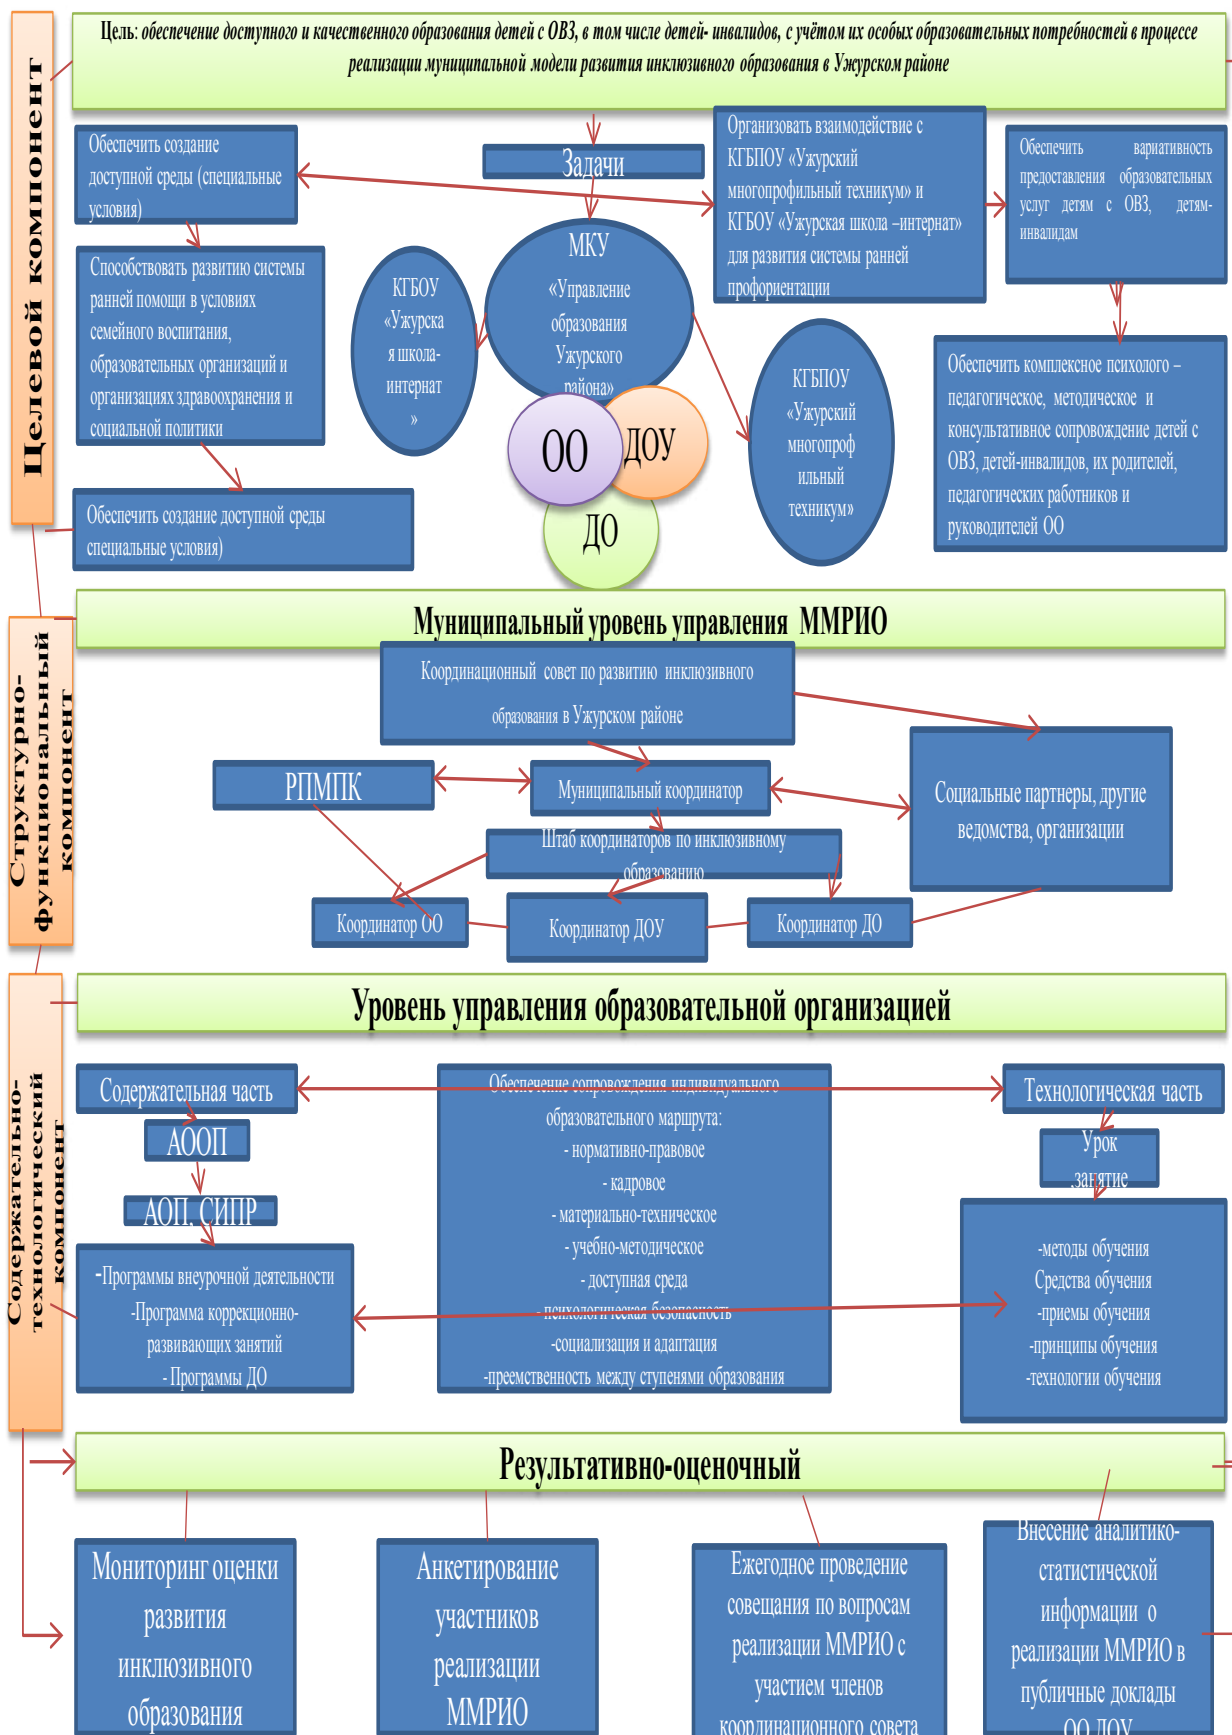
Целевой компонент

Цель: обеспечение доступного и качественного образования детей с ОВЗ, в том числе детей- инвалидов, с учётом их особых образовательных потребностей в процессе реализации муниципальной модели развития инклюзивного образования в Ужурском районе

Обеспечить создание доступной среды (специальные условия)

Задачи

Организовать взаимодействие с КГБПОУ «Ужурский многопрофильный техникум» и КГБОУ «Ужурская школа –интернат» для развития системы ранней профориентации

Обеспечить вариативность предоставления образовательных услуг детям с ОВЗ, детям-инвалидам

Способствовать развитию системы ранней помощи в условиях семейного воспитания, образовательных организаций и организациях здравоохранения и социальной политики

КГБОУ «Ужурская школа-интернат»

МКУ «Управление образования Ужурского района»

ОО

ДОУ

ДО

КГБПОУ «Ужурский многопрофильный техникум»

Обеспечить комплексное психолого – педагогическое, методическое и консультативное сопровождение детей с ОВЗ, детей-инвалидов, их родителей, педагогических работников и руководителей ОО

Обеспечить создание доступной среды специальные условия)

Структурно-функциональный компонент

Муниципальный уровень управления ММРИО

Координационный совет по развитию инклюзивного образования в Ужурском районе

РПМПК

Муниципальный координатор

Социальные партнеры, другие ведомства, организации

Штаб координаторов по инклюзивному образованию

Координатор ОО

Координатор ДОУ

Координатор ДО

Содержательно-технологический компонент

Уровень управления образовательной организацией

Содержательная часть

АООП

АОП, СИПР

-Программы внеурочной деятельности
-Программа коррекционно-развивающих занятий
- Программы ДО

Обеспечение сопровождения индивидуального образовательного маршрута:
- нормативно-правовое
- кадровое
- материально-техническое
- учебно-методическое
- доступная среда
- психологическая безопасность
-социализация и адаптация
-преемственность между ступенями образования

Технологическая часть

Урок занятие

-методы обучения
Средства обучения
-приемы обучения
-принципы обучения
-технологии обучения

Результативно-оценочный

Мониторинг оценки развития инклюзивного образования

Анкетирование участников реализации ММРИО

Ежегодное проведение совещания по вопросам реализации ММРИО с участием членов координационного совета

Внесение аналитико-статистической информации о реализации ММРИО в публичные доклады ОО ДОУ